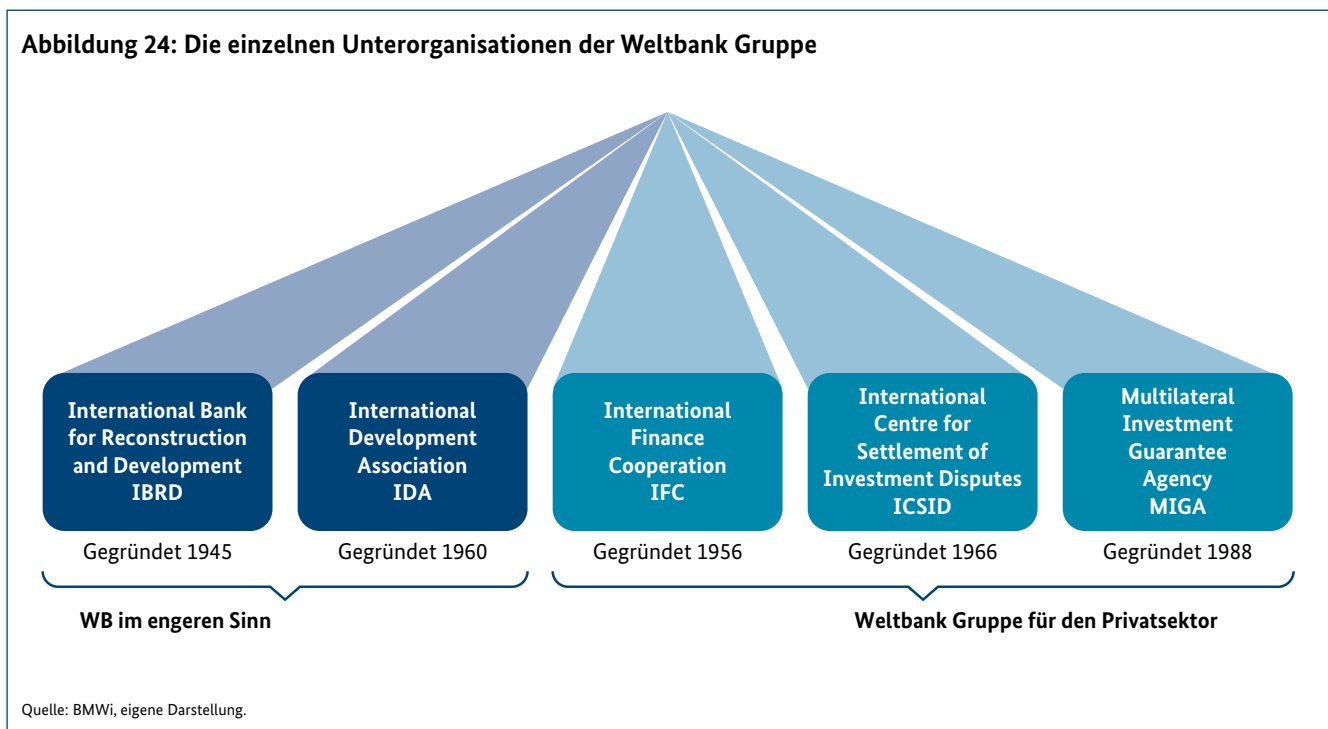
Abbildung 24: Die einzelnen Unterorganisationen der Weltbank Gruppe

International Bank for Reconstruction and Development IBRD

Gegründet 1945

International Development Association IDA

Gegründet 1960

International Finance Cooperation IFC

Gegründet 1956

International Centre for Settlement of Investment Disputes ICSID

Gegründet 1966

Multilateral Investment Guarantee Agency MIGA

Gegründet 1988

WB im engeren Sinn

Weltbank Gruppe für den Privatsektor

Quelle: BMWi, eigene Darstellung.